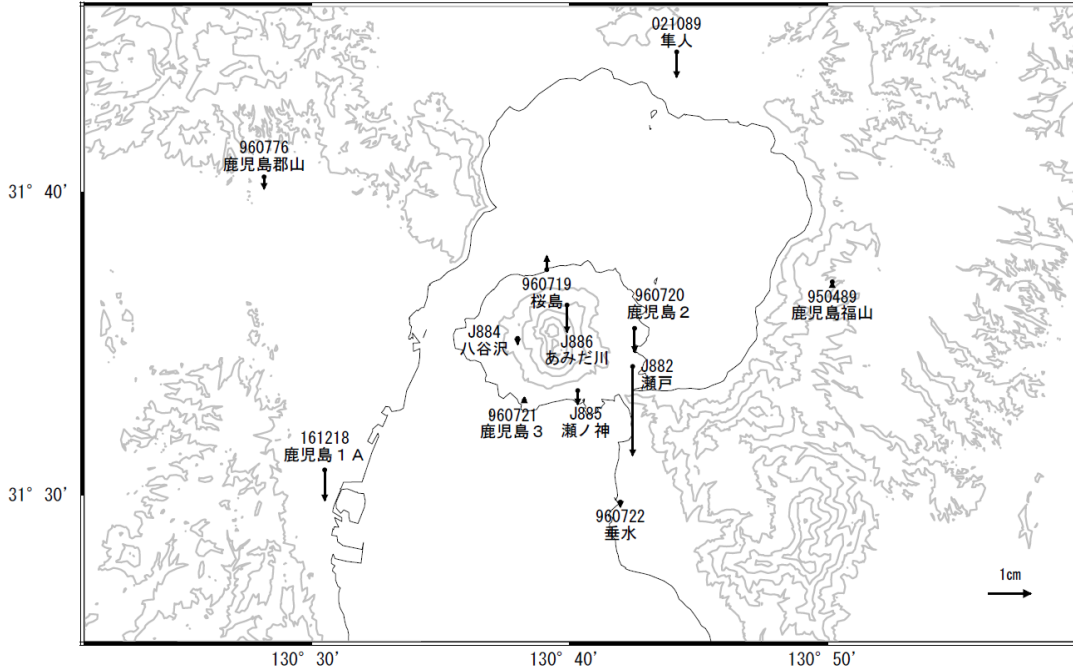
021089
隼人

960776
鹿児島郡山

31° 40’

960719
桜島

960720
鹿児島２

950489
鹿児島福山

J884
八谷沢

J886
あみだ川

J882
瀬戸

960721
鹿児島３

J885
瀬ノ神

161218
鹿児島１Ａ

31° 30’

960722
垂水

1cm

130° 30’

130° 40’

130° 50’